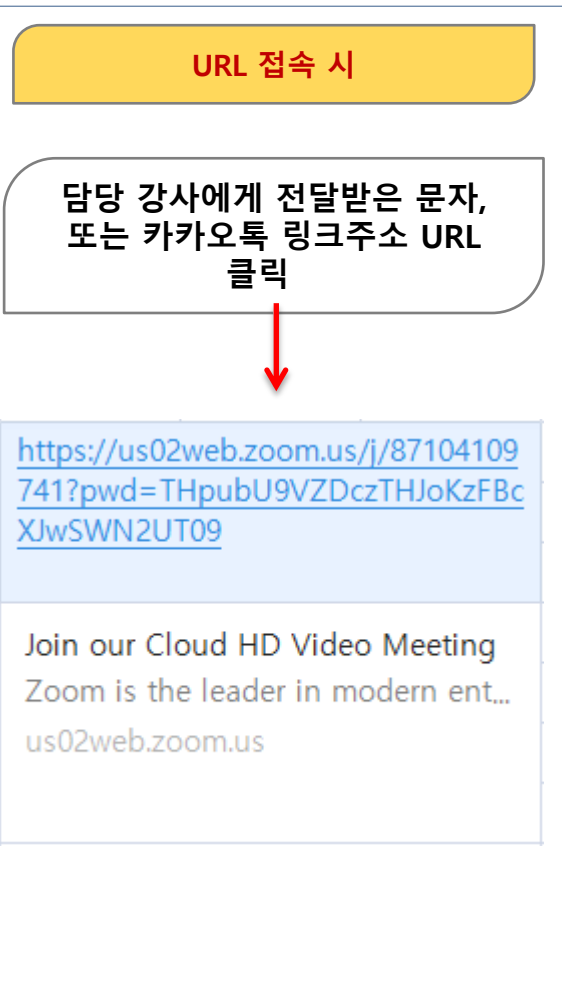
URL 접속 시

담당 강사에게 전달받은 문자, 또는 카카오톡 링크주소 URL 클릭

https://us02web.zoom.us/j/87104109741?pwd=THpubU9VZDczTHJoKzFBcXJwSWN2UT09

Join our Cloud HD Video Meeting
Zoom is the leader in modern ent...
us02web.zoom.us